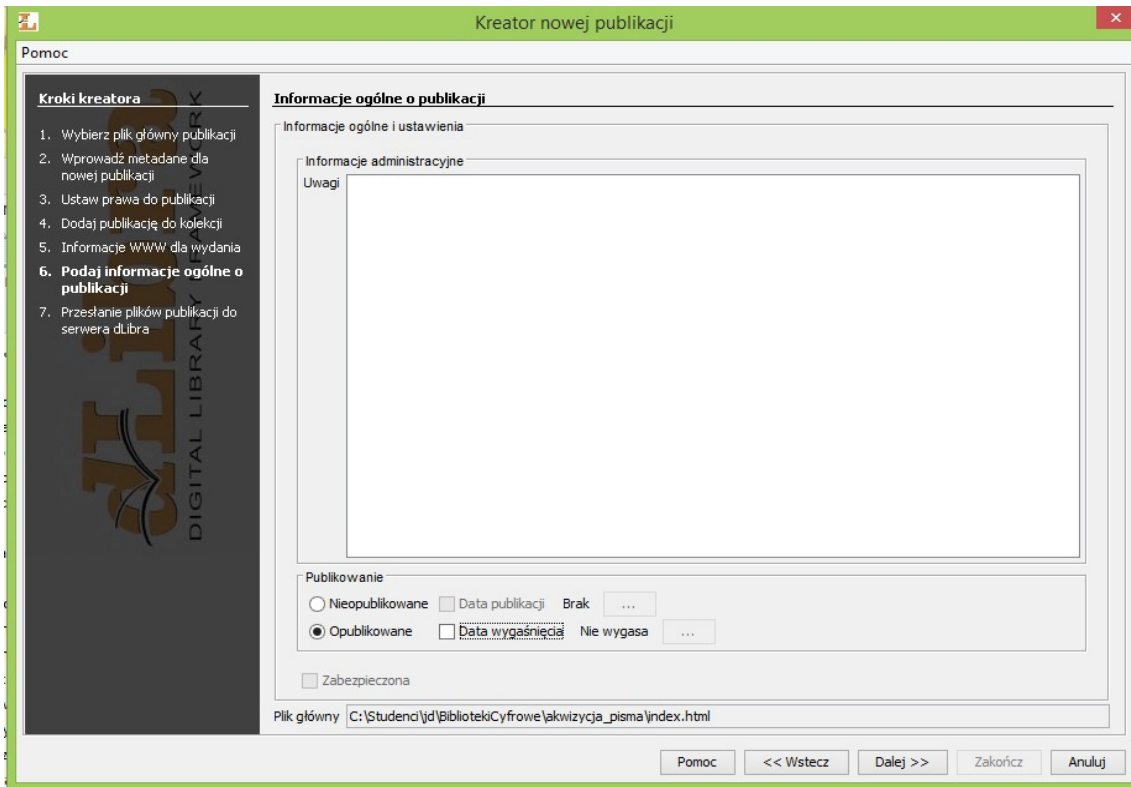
Kreator nowej publikacji

Pomoc

Kroki kreatora

1. Wybierz plik główny publikacji
2. Wprowadź metadane dla nowej publikacji
3. Ustaw prawa do publikacji
4. Dodaj publikację do kolekcji
5. Informacje WWW dla wydania
6. Podaj informacje ogólne o publikacji
7. Przesłanie plików publikacji do serwera dLibra

dLibra DIGITAL LIBRARY FRAMEWORK

Informacje ogólne o publikacji

Informacje ogólne i ustawienia

Informacje administracyjne

Uwagi

Publikowanie

Nieopublikowane   Data publikacji   Brak   ...

Opublikowane   Data wygaśnięcia   Nie wygasa   ...

Zabezpieczona

Plik główny C:\Studenci\jd\BibliotekiCyfrowe\akwizycja_pisma\index.html

Pomoc   << Wstecz   Dalej >>   Zakończ   Anuluj